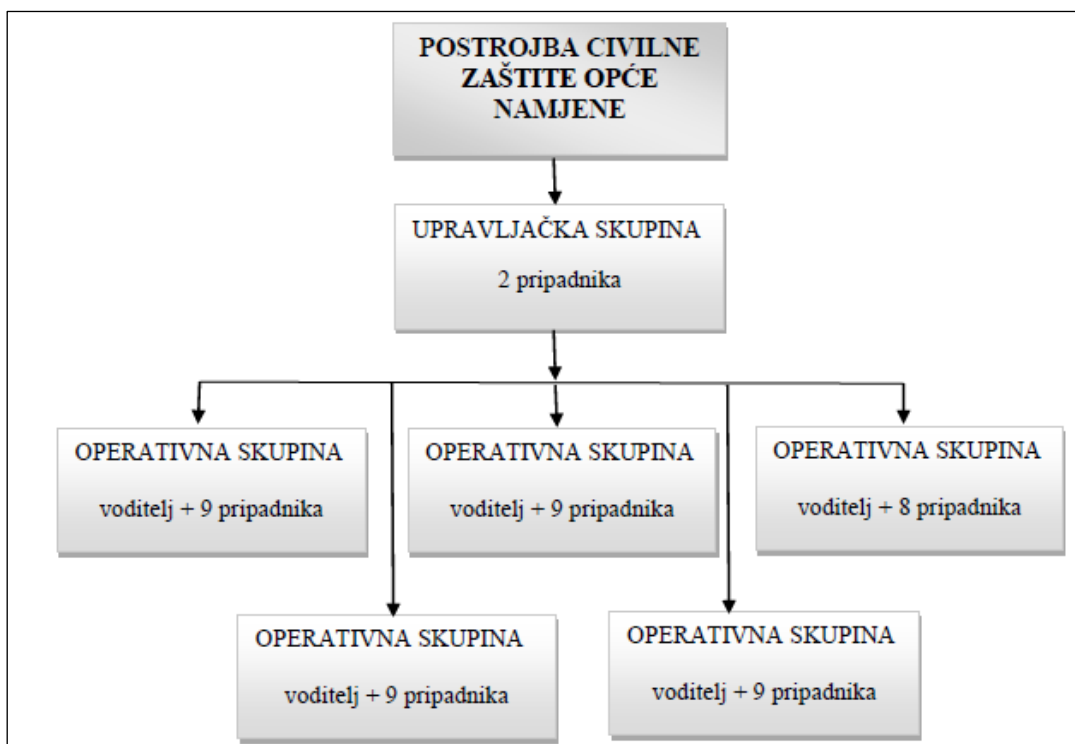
POSTROJBA CIVILNE ZAŠTITE OPĆE NAMJENE

UPRAVLJAČKA SKUPINA

2 pripadnika

OPERATIVNA SKUPINA

voditelj + 9 pripadnika

OPERATIVNA SKUPINA

voditelj + 9 pripadnika

OPERATIVNA SKUPINA

voditelj + 8 pripadnika

OPERATIVNA SKUPINA

voditelj + 9 pripadnika

OPERATIVNA SKUPINA

voditelj + 9 pripadnika